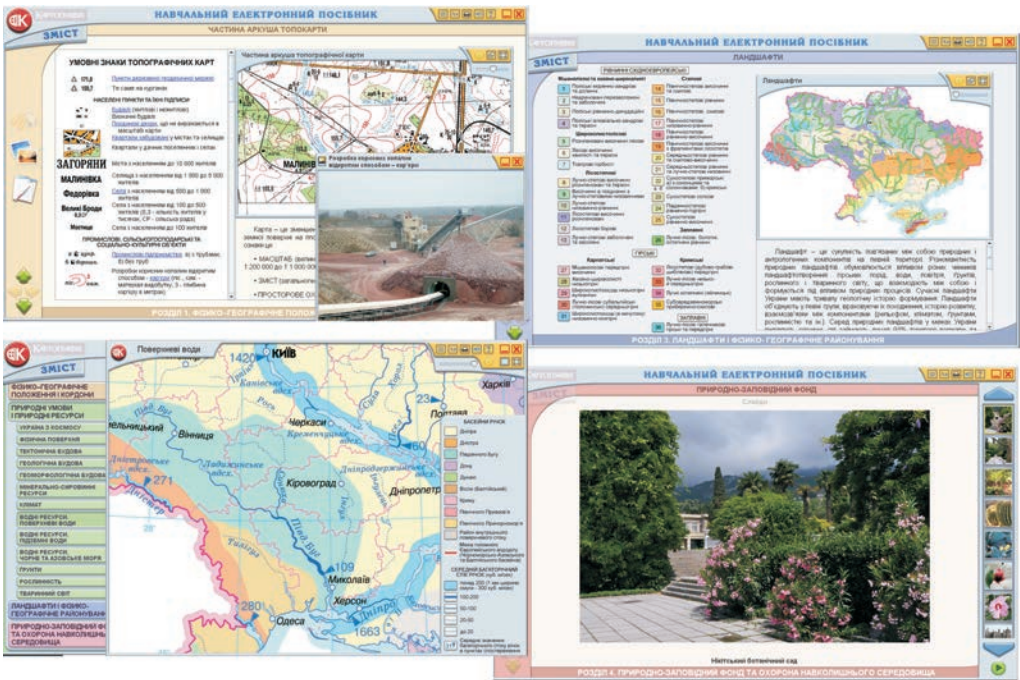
ЗМІСТ

НАВЧАЛЬНИЙ ЕЛЕКТРОННИЙ ПОСІБНИК

ЧАСТИНА АРКУША ТОПОКАРТИ

УМОВНІ ЗНАКИ ТОПОГРАФІЧНИХ КАРТ

Пункти державної геодезичної мережі

Те саме на курганах

НАСЕЛЕНІ ПУНКТИ ТА ЇХНІ ПІДПИСИ

ЗАГОРЯНИ

МАЛИНІВКА

Федорівка

Великі Броди

Матеш

ПРОМИСЛОВІ, СІЛЬСЬКОГОСПОДАРСЬКІ ТА СОЦІАЛЬНО-КУЛЬТУРНІ ОБ'ЄКТИ

Частина аркуша топографічної карти

МАЛИНІВКА

Розробка кар'єрних копалин відкритим способом – кар'єри

Карта – це зменшене зображення земної поверхні на площині

• МАСШТАБ

• ЗМІСТ

• ПРОСТОРОВЕ

РОЗДІЛ 1. ФІЗИКО-ГЕОГРАФІЧНЕ ПОЛОЖЕННЯ

НАВЧАЛЬНИЙ ЕЛЕКТРОННИЙ ПОСІБНИК

ЗМІСТ

ЛАНДШАФТИ

Ландшафти

Ландшафт – це сукупність пов'язаних між собою природних і антропогенних компонентів на певній території. Розмаїтість природних ландшафтів обумовлюється впливом різних чинників ландшафтотворення: гірських порід, води, повітря, ґрунтів, рослинного і тваринного світу, що взаємодіють між собою і формуються під впливом природних процесів. Сучасні ландшафти України мають тривалу геологічну історію формування. Ландшафти об'єднують у певні групи, враховуючи їх походження, історію розвитку, взаємозв'язки між компонентами (рельєфом, кліматом, ґрунтами, рослинністю та ін.). Серед природних ландшафтів у межах України

РОЗДІЛ 3. ЛАНДШАФТИ І ФІЗИКО-ГЕОГРАФІЧНЕ РАЙОНУВАННЯ

ЗМІСТ

Поверхневі води

ФІЗИКО-ГЕОГРАФІЧНЕ ПОЛОЖЕННЯ І КОРДОНИ

ПРИРОДНІ УМОВИ І ПРИРОДНІ РЕСУРСИ

УКРАЇНА З КОСМОСУ

ФІЗИЧНА ПОВЕРХНЯ

ТЕКТОНІЧНА БУДОВА

ГЕОЛОГІЧНА БУДОВА

ГЕОМОРФОЛОГІЧНА БУДОВА

МІНЕРАЛЬНО-СИРОВИННІ РЕСУРСИ

КЛІМАТ

ВОДНІ РЕСУРСИ. ПОВЕРХНЕВІ ВОДИ

ВОДНІ РЕСУРСИ. ПІДЗЕМНІ ВОДИ

ВОДНІ РЕСУРСИ. ЧОРНЕ ТА АЗОВСЬКЕ МОРЯ

ҐРУНТИ

РОСЛИННІСТЬ

ТВАРИННИЙ СВІТ

ЛАНДШАФТИ І ФІЗИКО-ГЕОГРАФІЧНЕ РАЙОНУВАННЯ

ПРИРОДНО-ЗАПОВІДНИЙ ФОНД ТА ОХОРОНА НАВКОЛИШНЬОГО СЕРЕДОВИЩА

Київ
1420
Харків
Полтава
Черкаси
Вінниця
Кіровоград
Дніпропетровськ
Миколаїв
Херсон
Одеса
271
280
109
1663
23

БАСЕЙНИ РІЧОК

НАВЧАЛЬНИЙ ЕЛЕКТРОННИЙ ПОСІБНИК

ПРИРОДНО-ЗАПОВІДНИЙ ФОНД

Нікітський ботанічний сад

РОЗДІЛ 4. ПРИРОДНО-ЗАПОВІДНИЙ ФОНД ТА ОХОРОНА НАВКОЛИШНЬОГО СЕРЕДОВИЩА